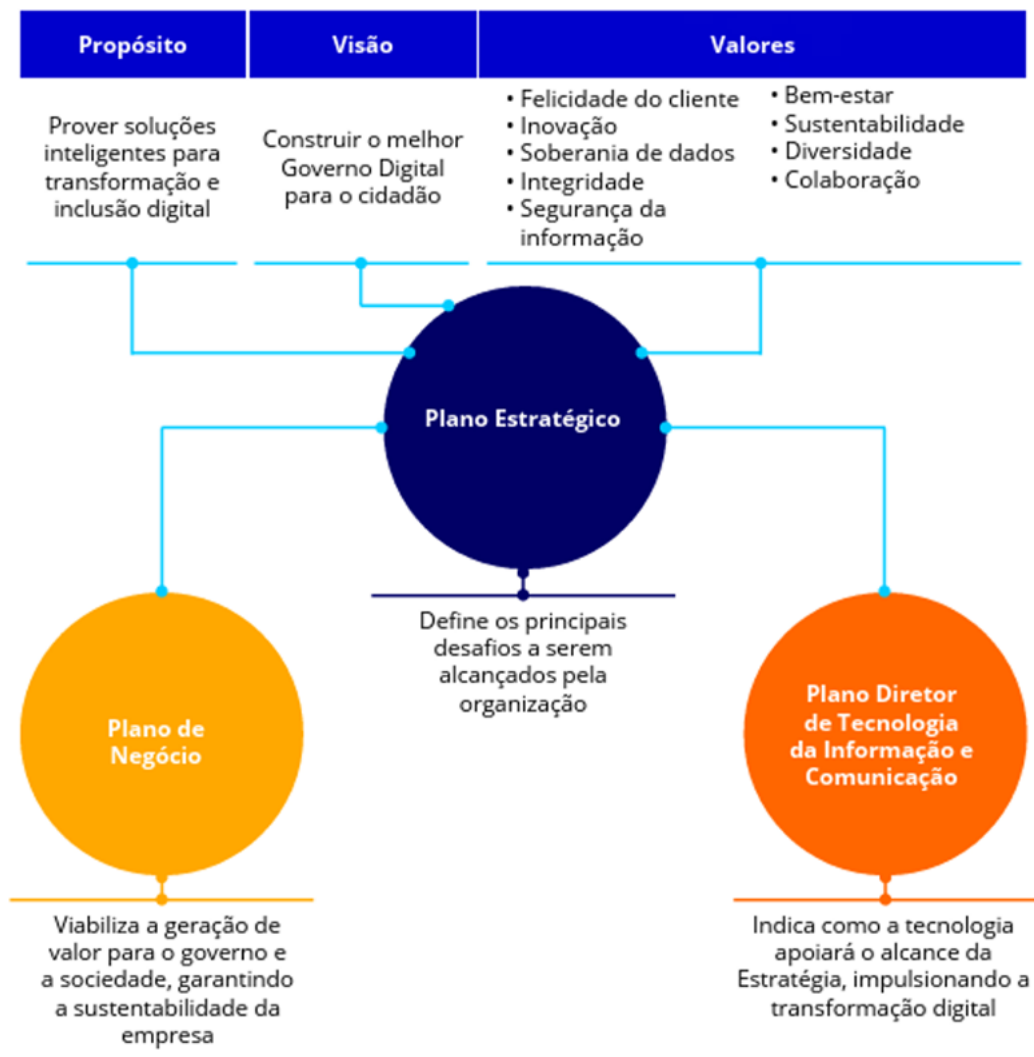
| Propósito | Visão | Valores |
|---|---|---|
| Prover soluções inteligentes para transformação e inclusão digital | Construir o melhor Governo Digital para o cidadão | • Felicidade do cliente • Inovação • Soberania de dados • Integridade • Segurança da informação • Bem-estar • Sustentabilidade • Diversidade • Colaboração |

Plano Estratégico

Define os principais desafios a serem alcançados pela organização

Plano de Negócio

Viabiliza a geração de valor para o governo e a sociedade, garantindo a sustentabilidade da empresa

Plano Diretor de Tecnologia da Informação e Comunicação

Indica como a tecnologia apoiará o alcance da Estratégia, impulsionando a transformação digital